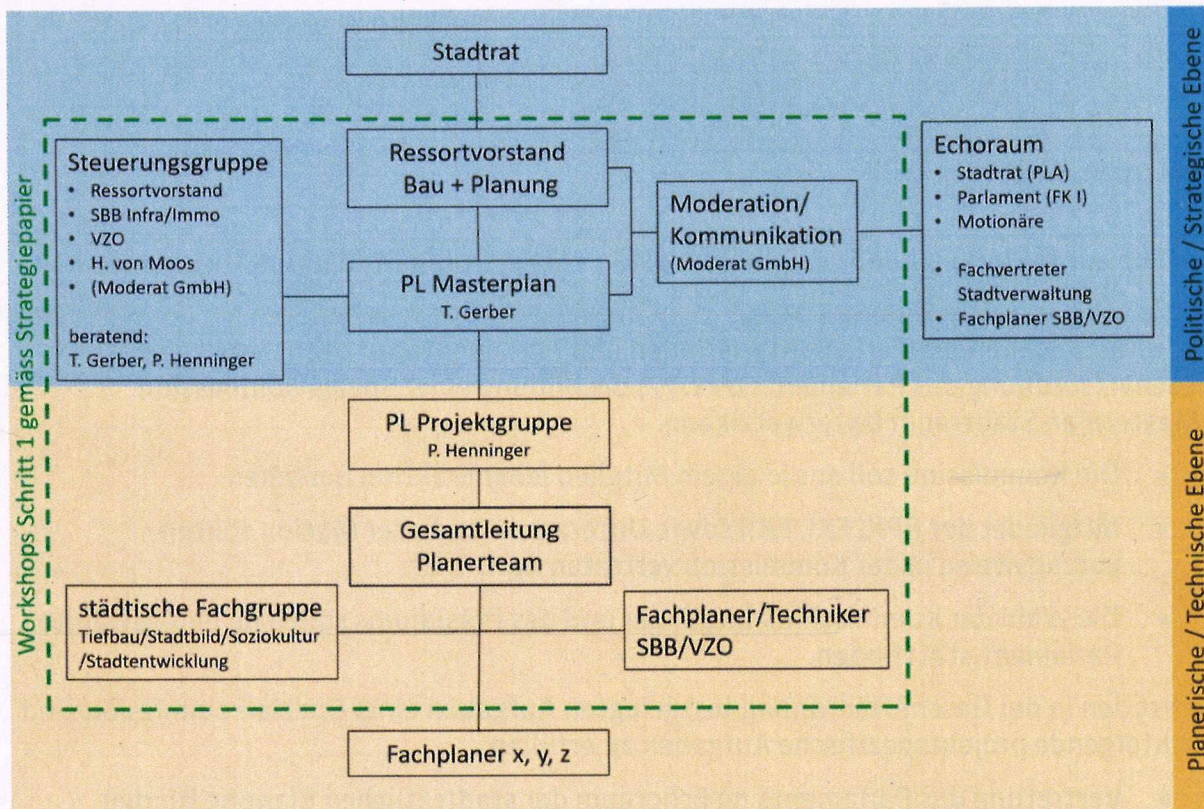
Stadtrat

Steuerungsgruppe
- Ressortvorstand
- SBB Infra/Immo
- VZO
- H. von Moos
- (Moderat GmbH)

beratend:
T. Gerber, P. Henninger

Ressortvorstand
Bau + Planung

Moderation/
Kommunikation
(Moderat GmbH)

Echoraum
- Stadtrat (PLA)
- Parlament (FK I)
- Motionäre

- Fachvertreter Stadtverwaltung
- Fachplaner SBB/VZO

PL Masterplan
T. Gerber

PL Projektgruppe
P. Henninger

Gesamtleitung
Planerteam

städtische Fachgruppe
Tiefbau/Stadtbild/Soziokultur /Stadtentwicklung

Fachplaner/Techniker
SBB/VZO

Fachplaner x, y, z

Workshops Schritt 1 gemäss Strategiepapier

Politische / Strategische Ebene

Planerische / Technische Ebene